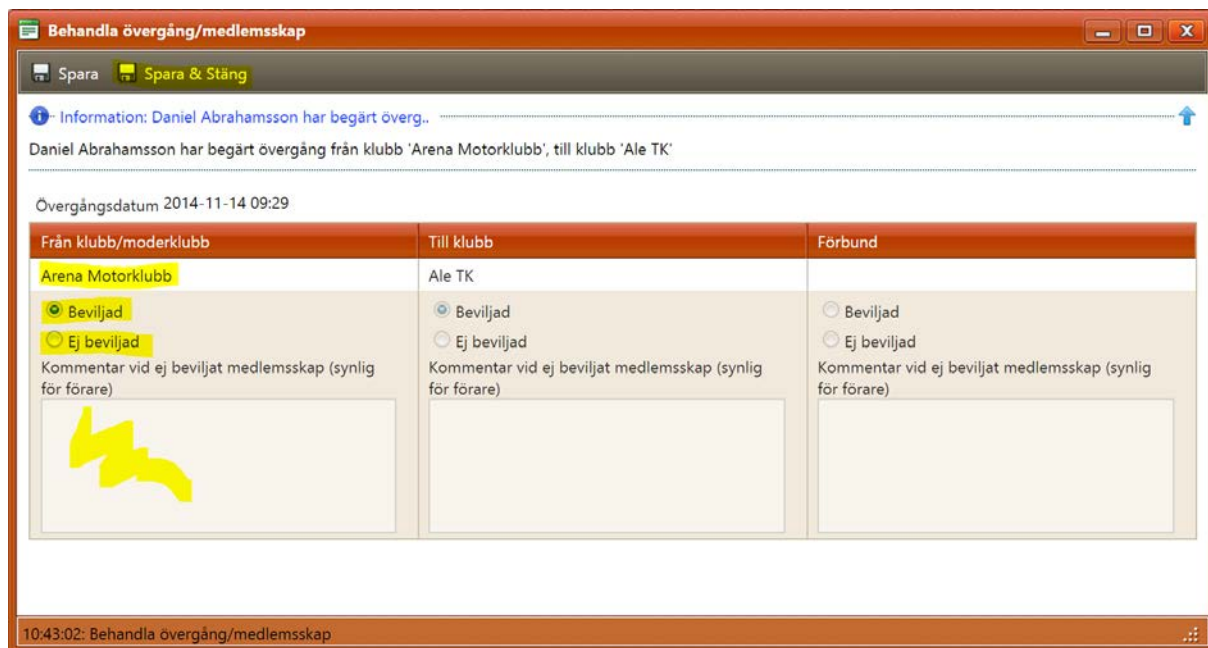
Behandla övergång/medlemsskap

Spara Spara & Stäng

Information: Daniel Abrahamsson har begärt överg..

Daniel Abrahamsson har begärt övergång från klubb 'Arena Motorklubb', till klubb 'Ale TK'

Övergångsdatum 2014-11-14 09:29

| Från klubb/moderklubb | Till klubb | Förbund |
|---|---|---|
| Arena Motorklubb | Ale TK | |
| Beviljad<br>Ej beviljad<br>Kommentar vid ej beviljat medlemsskap (synlig för förare) | Beviljad<br>Ej beviljad<br>Kommentar vid ej beviljat medlemsskap (synlig för förare) | Beviljad<br>Ej beviljad<br>Kommentar vid ej beviljat medlemsskap (synlig för förare) |

10:43:02: Behandla övergång/medlemsskap